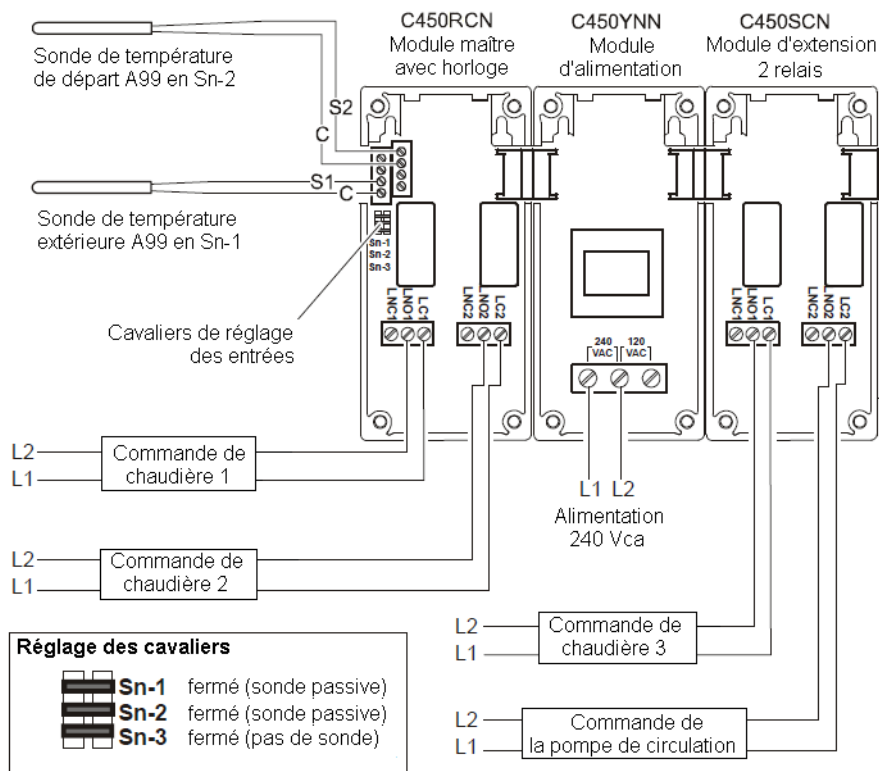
C450RCN
Module maître avec horloge

C450YNN
Module d'alimentation

C450SCN
Module d'extension 2 relais

Sonde de température de départ A99 en Sn-2

S2
C
S1
C

Sonde de température extérieure A99 en Sn-1

Sn-1
Sn-2
Sn-3

Cavaliers de réglage des entrées

LNC1 LNO1 LC1
LNC2 LNO2 LC2

240 VAC
120 VAC

LNC1 LNO1 LC1
LNC2 LNO2 LC2

L2
L1
Commande de chaudière 1

L2
L1
Commande de chaudière 2

L1 L2
Alimentation 240 Vca

L2
L1
Commande de chaudière 3

L2
L1
Commande de la pompe de circulation

Réglage des cavaliers
Sn-1 fermé (sonde passive)
Sn-2 fermé (sonde passive)
Sn-3 fermé (pas de sonde)